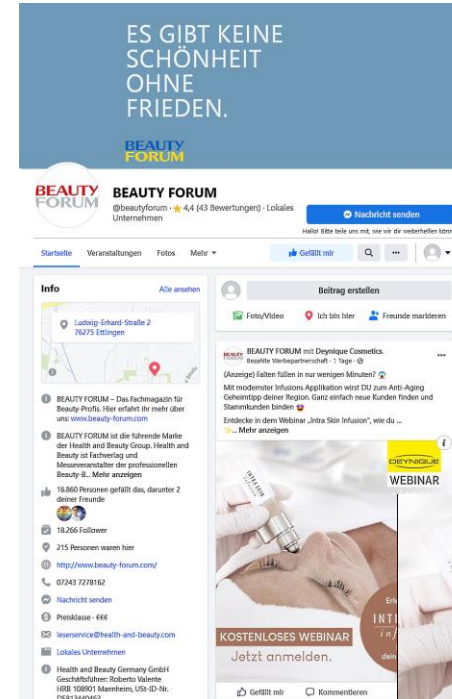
ES GIBT KEINE SCHÖNHEIT OHNE FRIEDEN.

BEAUTY FORUM

BEAUTY FORUM

BEAUTY FORUM
@beautyforum · ★ 4,4 (43 Bewertungen) · Lokales Unternehmen

Nachricht senden
Hallo! Bitte teile uns mit, wie wir dir weiterhelfen könn

Startseite Veranstaltungen Fotos Mehr ▾ Gefällt mir

Info Alle ansehen

Ludwig-Erhard-Straße 2
76275 Ettlingen

BEAUTY FORUM – Das Fachmagazin für Beauty-Profis. Hier erfährt ihr mehr über uns: www.beauty-forum.com

BEAUTY FORUM ist die führende Marke der Health and Beauty Group. Health and Beauty ist Fachverlag und Messeveranstalter der professionellen Beauty-B... Mehr anzeigen

16.860 Personen gefällt das, darunter 2 deiner Freunde

18.266 Follower

215 Personen waren hier

http://www.beauty-forum.com/

07243 7278162

Nachricht senden

Preisklasse · €€€

leserservice@health-and-beauty.com

Lokales Unternehmen

Health and Beauty Germany GmbH Geschäftsführer: Roberto Valente HRB 108901 Mannheim, USt-ID-Nr. DE813449462

Beitrag erstellen

Foto/Video Ich bin hier Freunde markieren

BEAUTY FORUM mit Deynique Cosmetics.
Bezahlte Werbepartnerschaft · 1 Tage ·

(Anzeige) Falten füllen in nur wenigen Minuten?
Mit modernster Infusions Applikation wirst DU zum Anti-Aging Geheimtipp deiner Region. Ganz einfach neue Kunden finden und Stammkunden binden
Entdecke in dem Webinar „Intra Skin Infusion", wie du ...
... Mehr anzeigen

DEYNIQUE
WEBINAR

KOSTENLOSES WEBINAR
Jetzt anmelden.

Gefällt mir Kommentieren